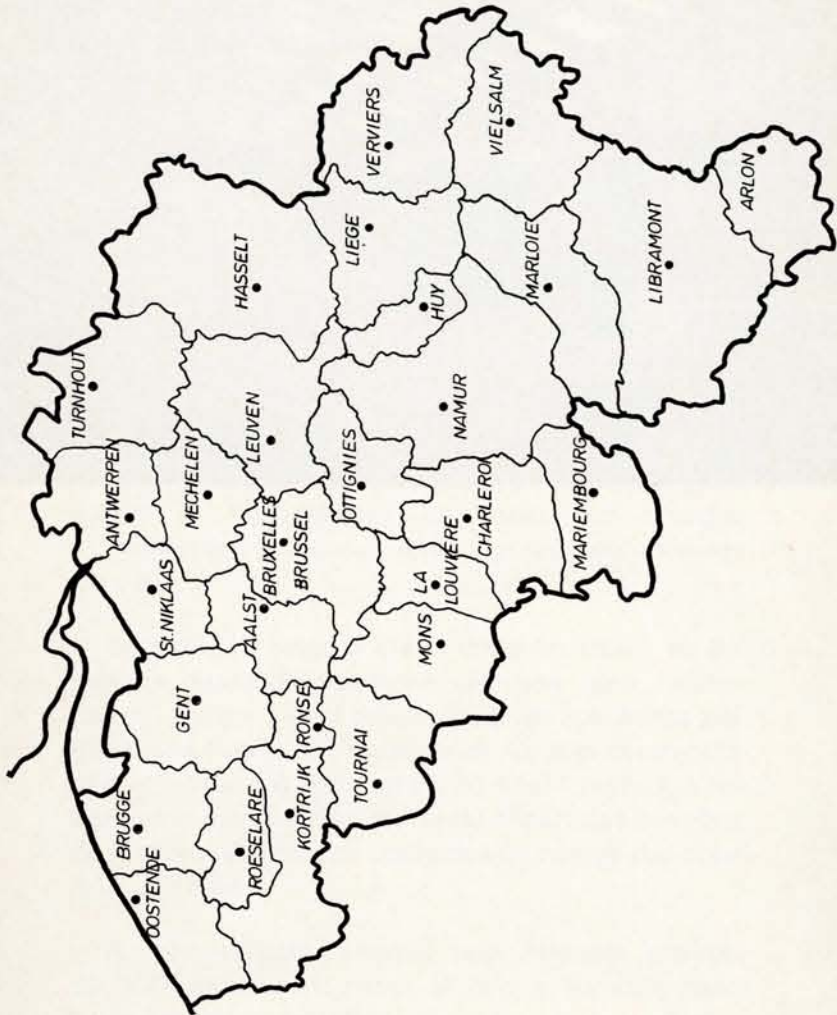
VERVIERS
VIELSALM
ARLON
LIEGE
HASSELT
MARLOIE
LIBRAMONT
HUY
TURNHOUT
NAMUR
LEUVEN
OTTIGNIES
ANTWERPEN
MECHELEN
BRUXELLES
BRUSSEL
CHARLEROI
MARIEMBOURG
St. NIKLAAS
AALST
LA LOUVIERE
MONS
GENT
RONSE
TOURNAI
BRUGGE
KORTRIJK
ROESELARE
OOSTENDE